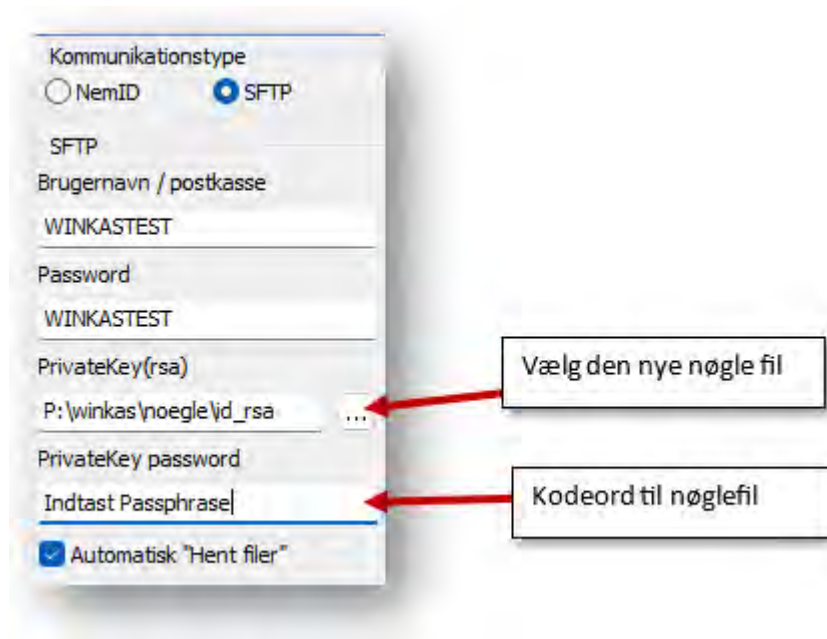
Kommunikationstype
NemID
SFTP
SFTP
Brugernavn / postkasse
WINKASTEST
Password
WINKASTEST
PrivateKey(rsa)
P:\winkas\noegle\id_rsa
...
Vælg den nye nøgle fil
PrivateKey password
Indtast Passphrase
Kodeord til nøglefil
Automatisk "Hent filer"